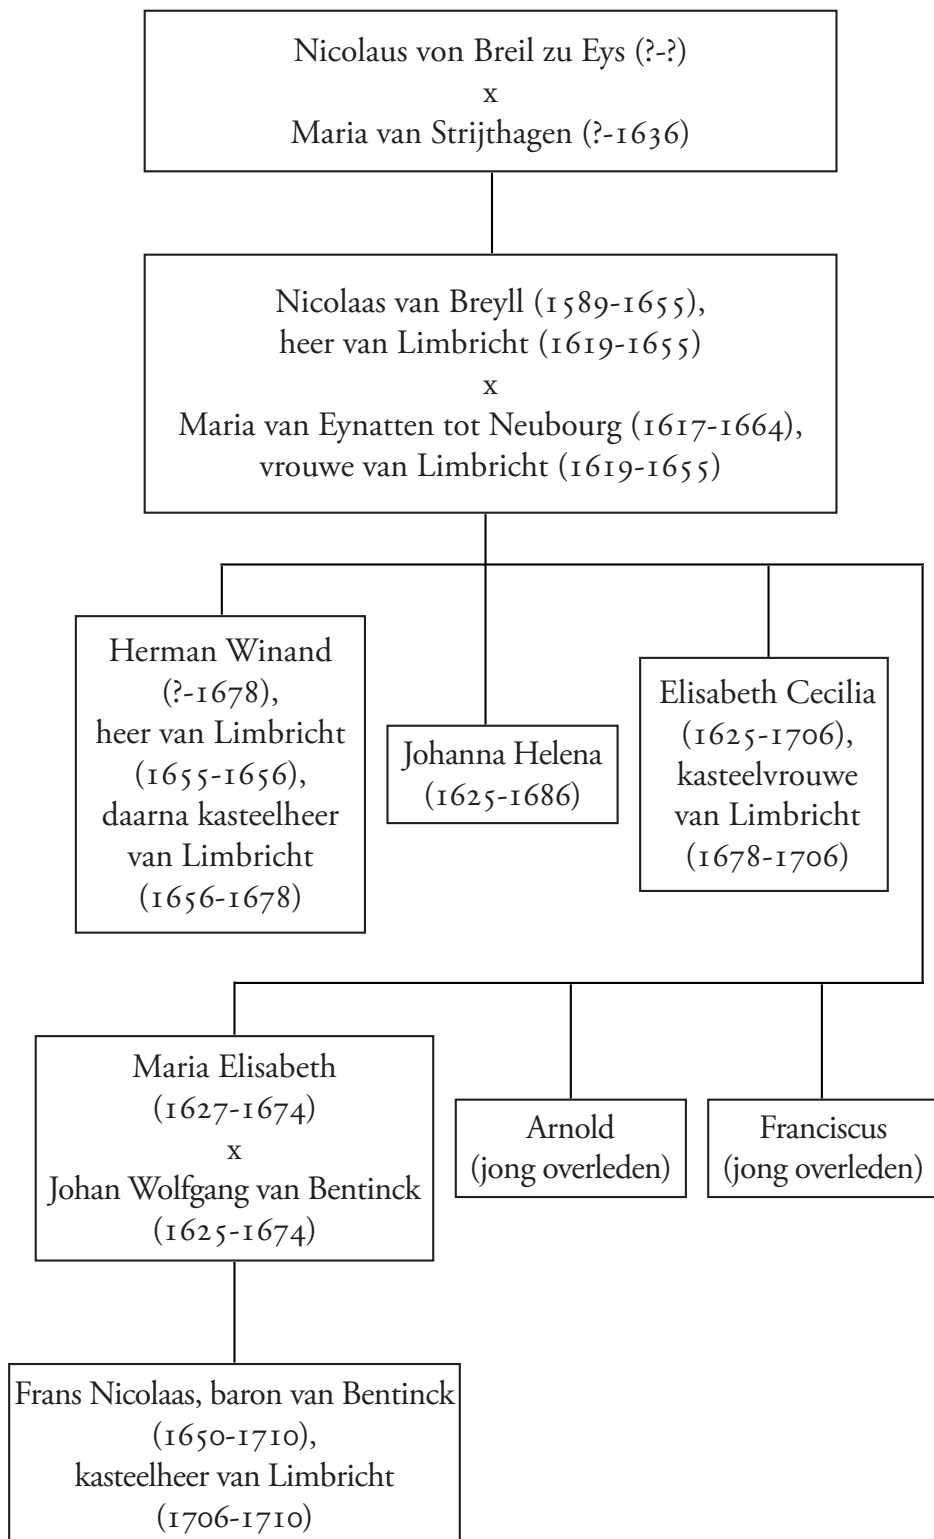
Nicolaus von Breil zu Eys (?-?)
x
Maria van Strijthagen (?-1636)

Nicolaas van Breyll (1589-1655),
heer van Limbricht (1619-1655)
x
Maria van Eynatten tot Neubourg (1617-1664),
vrouwe van Limbricht (1619-1655)

Herman Winand (?-1678), heer van Limbricht (1655-1656), daarna kasteelheer van Limbricht (1656-1678)

Johanna Helena (1625-1686)

Elisabeth Cecilia (1625-1706), kasteelvrouwe van Limbricht (1678-1706)

Maria Elisabeth
(1627-1674)
x
Johan Wolfgang van Bentinck
(1625-1674)

Arnold (jong overleden)

Franciscus (jong overleden)

Frans Nicolaas, baron van Bentinck (1650-1710), kasteelheer van Limbricht (1706-1710)